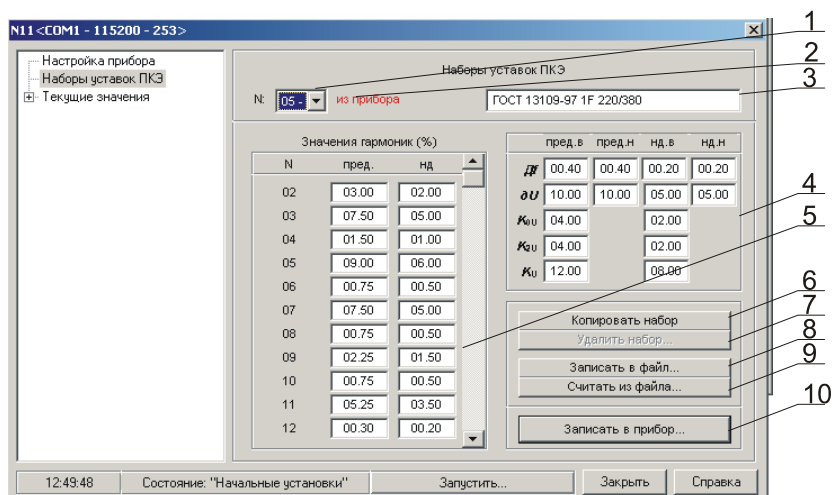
N11<COM1 - 115200 - 253>

Настройка прибора
Наборы уставок ПКЭ
Текущие значения

Наборы уставок ПКЭ

N: 05 из прибора

ГОСТ 13109-97 1F 220/380

Значения гармоник (%)

| N | пред. | нд |
|---|---|---|
| 02 | 03.00 | 02.00 |
| 03 | 07.50 | 05.00 |
| 04 | 01.50 | 01.00 |
| 05 | 09.00 | 06.00 |
| 06 | 00.75 | 00.50 |
| 07 | 07.50 | 05.00 |
| 08 | 00.75 | 00.50 |
| 09 | 02.25 | 01.50 |
| 10 | 00.75 | 00.50 |
| 11 | 05.25 | 03.50 |
| 12 | 00.30 | 00.20 |

| | пред.в | пред.н | нд.в | нд.н |
|---|---|---|---|---|
| $\Delta f$ | 00.40 | 00.40 | 00.20 | 00.20 |
| $\delta U$ | 10.00 | 10.00 | 05.00 | 05.00 |
| $K_{0U}$ | 04.00 | | 02.00 | |
| $K_{2U}$ | 04.00 | | 02.00 | |
| $K_U$ | 12.00 | | 08.00 | |

Копировать набор
Удалить набор...
Записать в файл...
Считать из файла...
Записать в прибор...

1
2
3
4
5
6
7
8
9
10

12:49:48 Состояние: "Начальные установки" Запустить... Закрыть Справка